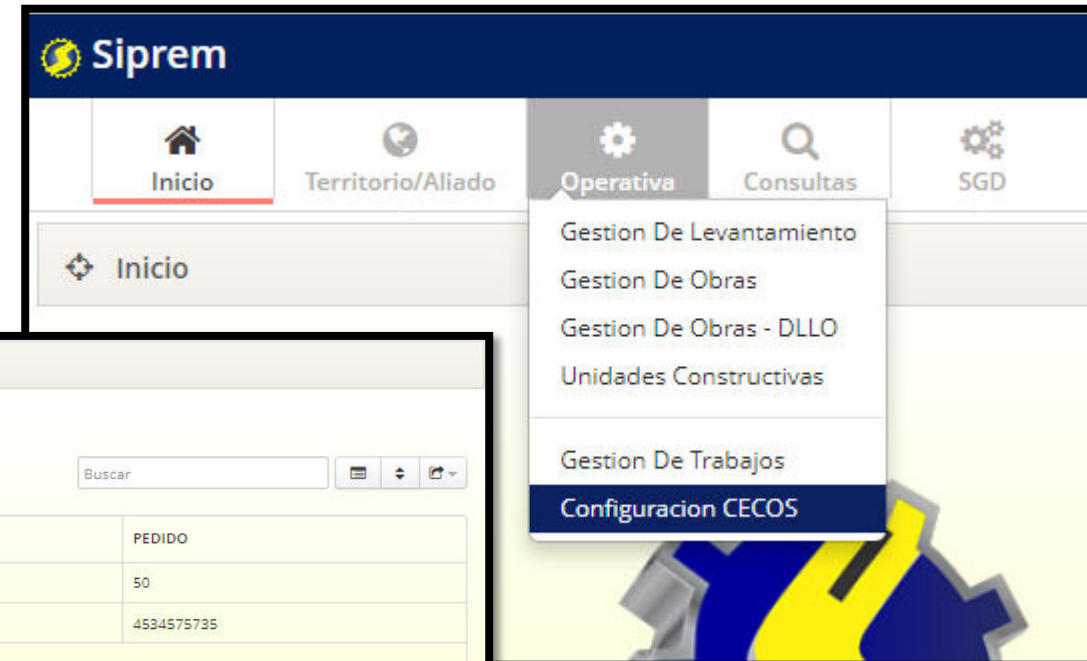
Siprem

Inicio
Territorio/Aliado
Operativa
Consultas
SGD

Inicio

Gestion De Levantamiento
Gestion De Obras
Gestion De Obras - DLLO
Unidades Constructivas
Gestion De Trabajos
Configuracion CECOS

Buscar

| PEDIDO |
|---|
| 50 |
| 4534575735 |